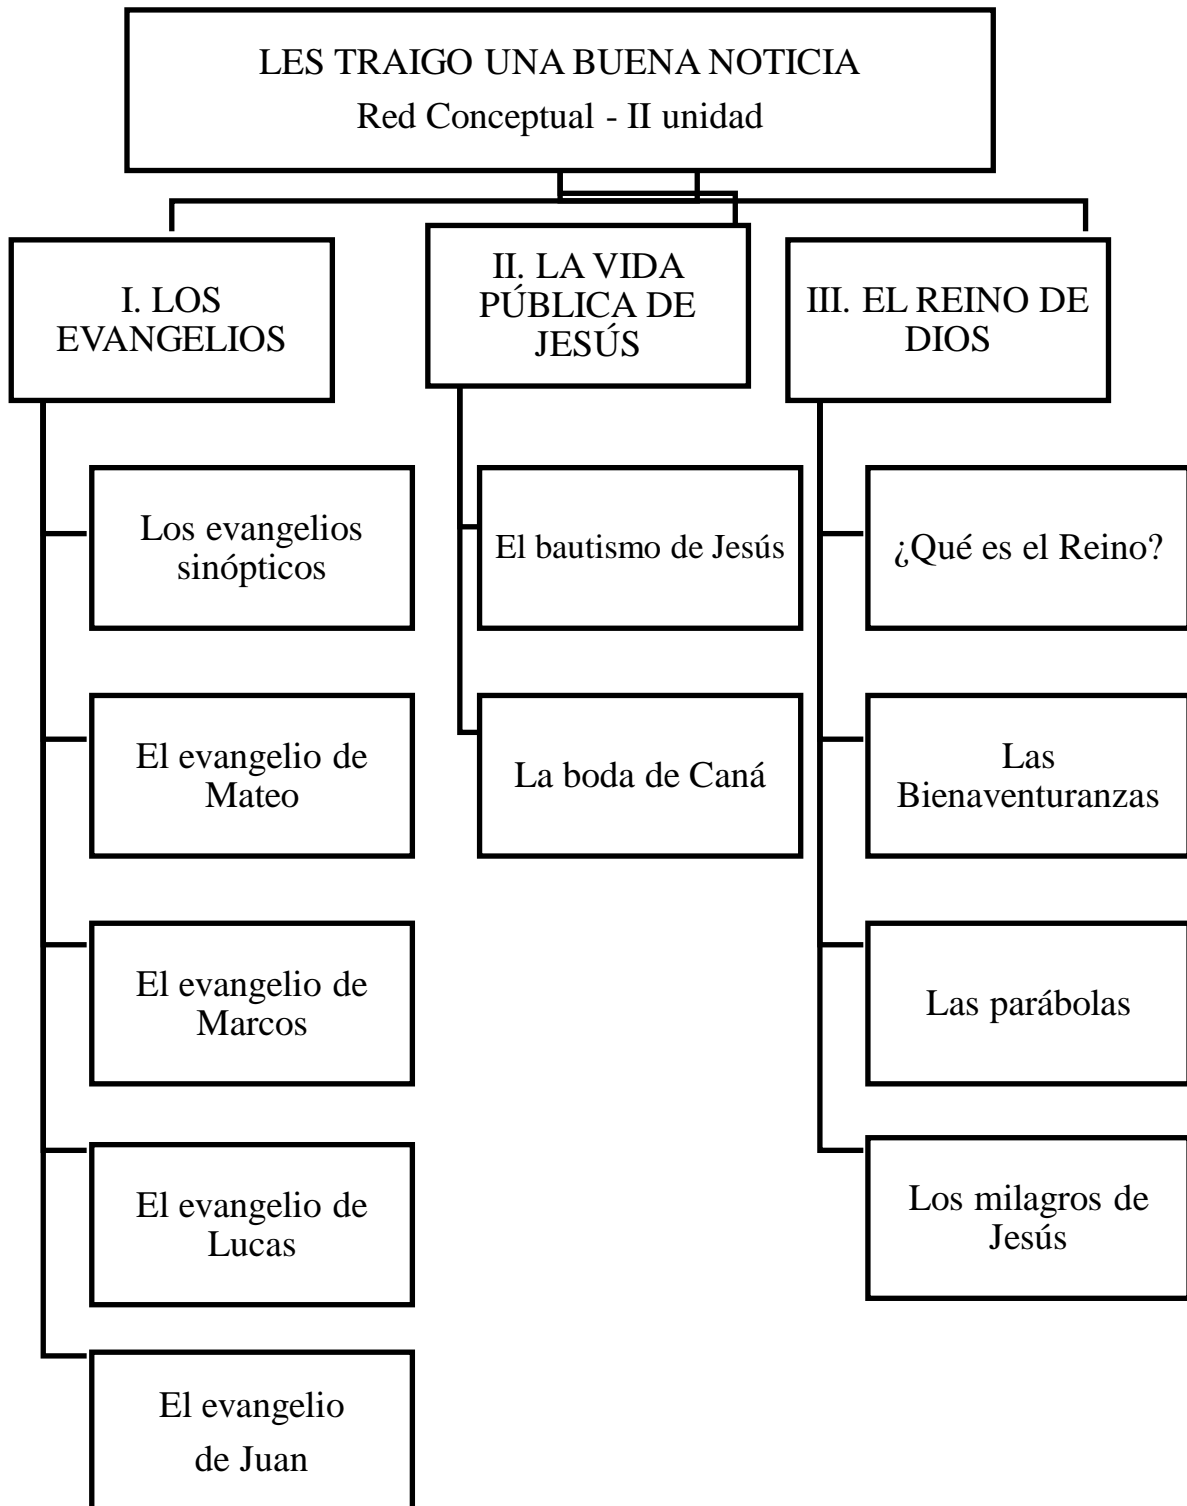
LES TRAIGO UNA BUENA NOTICIA
Red Conceptual - II unidad

I. LOS EVANGELIOS

Los evangelios sinópticos

El evangelio de Mateo

El evangelio de Marcos

El evangelio de Lucas

El evangelio de Juan

II. LA VIDA PÚBLICA DE JESÚS

El bautismo de Jesús

La boda de Caná

III. EL REINO DE DIOS

¿Qué es el Reino?

Las Bienaventuranzas

Las parábolas

Los milagros de Jesús